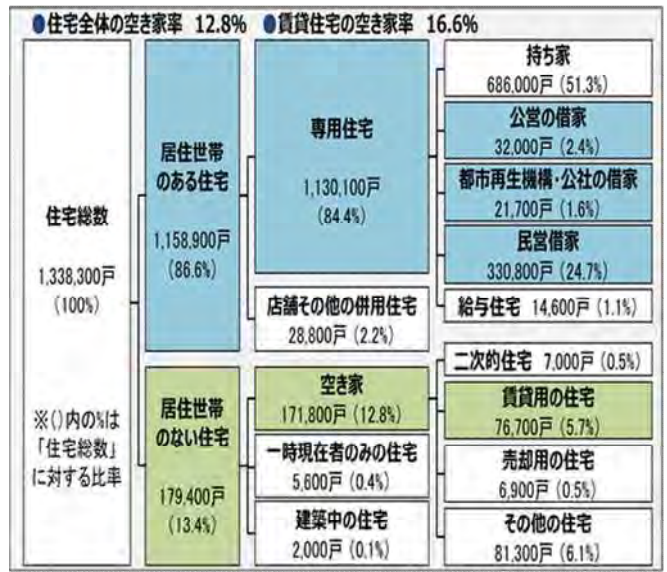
●住宅全体の空き家率 12.8% ●賃貸住宅の空き家率 16.6%

住宅総数
1,338,300戸
(100%)

※()内の%は「住宅総数」に対する比率

居住世帯のある住宅
1,158,900戸
(86.6%)

専用住宅
1,130,100戸
(84.4%)

持ち家
686,000戸 (51.3%)

公営の借家
32,000戸 (2.4%)

都市再生機構・公社の借家
21,700戸 (1.6%)

民営借家
330,800戸 (24.7%)

給与住宅 14,600戸 (1.1%)

店舗その他の併用住宅
28,800戸 (2.2%)

居住世帯のない住宅
179,400戸
(13.4%)

空き家
171,800戸 (12.8%)

二次的住宅 7,000戸 (0.5%)

賃貸用の住宅
76,700戸 (5.7%)

一時現在者のみの住宅
5,600戸 (0.4%)

売却用の住宅
6,900戸 (0.5%)

建築中の住宅
2,000戸 (0.1%)

その他の住宅
81,300戸 (6.1%)